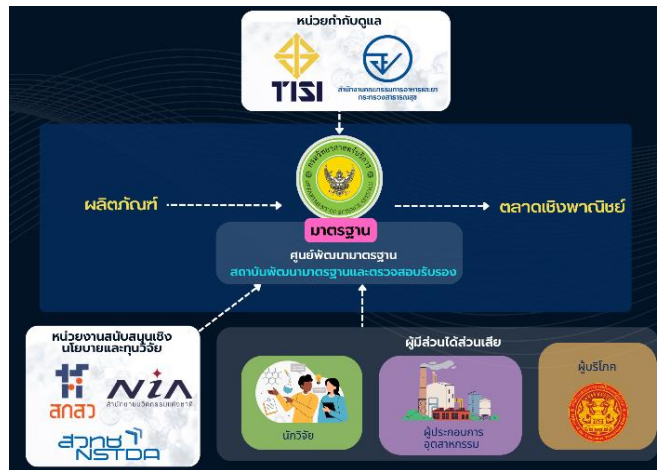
หน่วยกำกับดูแล

TISI

สำนักงานคณะกรรมการอาหารและยา กระทรวงสาธารณสุข

ผลิตภัณฑ์

มาตรฐาน

ตลาดเชิงพาณิชย์

ศูนย์พัฒนามาตรฐาน
สถาบันพัฒนามาตรฐานและตรวจสอบรับรอง

หน่วยงานสนับสนุนเชิงนโยบายและทุนวิจัย

สกสว

NIA
สำนักงานนวัตกรรมแห่งชาติ

สวทช
NSTDA

ผู้มีส่วนได้ส่วนเสีย

นักวิจัย

ผู้ประกอบการอุตสาหกรรม

ผู้บริโภค